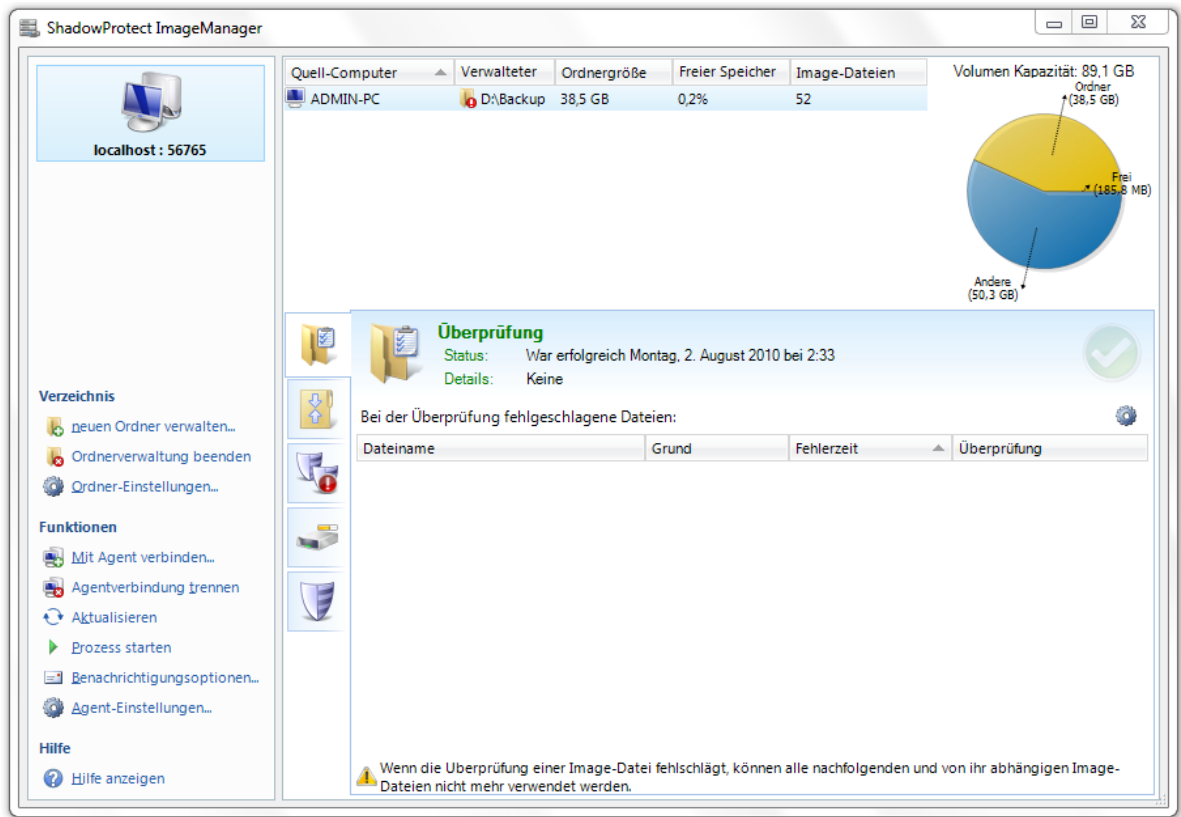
ShadowProtect ImageManager

localhost : 56765

| Quell-Computer | Verwalteter | Ordnergröße | Freier Speicher | Image-Dateien |
|---|---|---|---|---|
| ADMIN-PC | D:\Backup | 38,5 GB | 0,2% | 52 |

Volumen Kapazität: 89,1 GB
Ordner (38,5 GB)
Frei (185,8 MB)
Andere (50,3 GB)

Verzeichnis
neuen Ordner verwalten...
Ordnerverwaltung beenden
Ordner-Einstellungen...

Funktionen
Mit Agent verbinden...
Agentverbindung trennen
Aktualisieren
Prozess starten
Benachrichtigungsoptionen...
Agent-Einstellungen...

Hilfe
Hilfe anzeigen

Überprüfung
Status: War erfolgreich Montag, 2. August 2010 bei 2:33
Details: Keine

Bei der Überprüfung fehlgeschlagene Dateien:

| Dateiname | Grund | Fehlerzeit | Überprüfung |
|---|---|---|---|

Wenn die Überprüfung einer Image-Datei fehlschlägt, können alle nachfolgenden und von ihr abhängigen Image-Dateien nicht mehr verwendet werden.